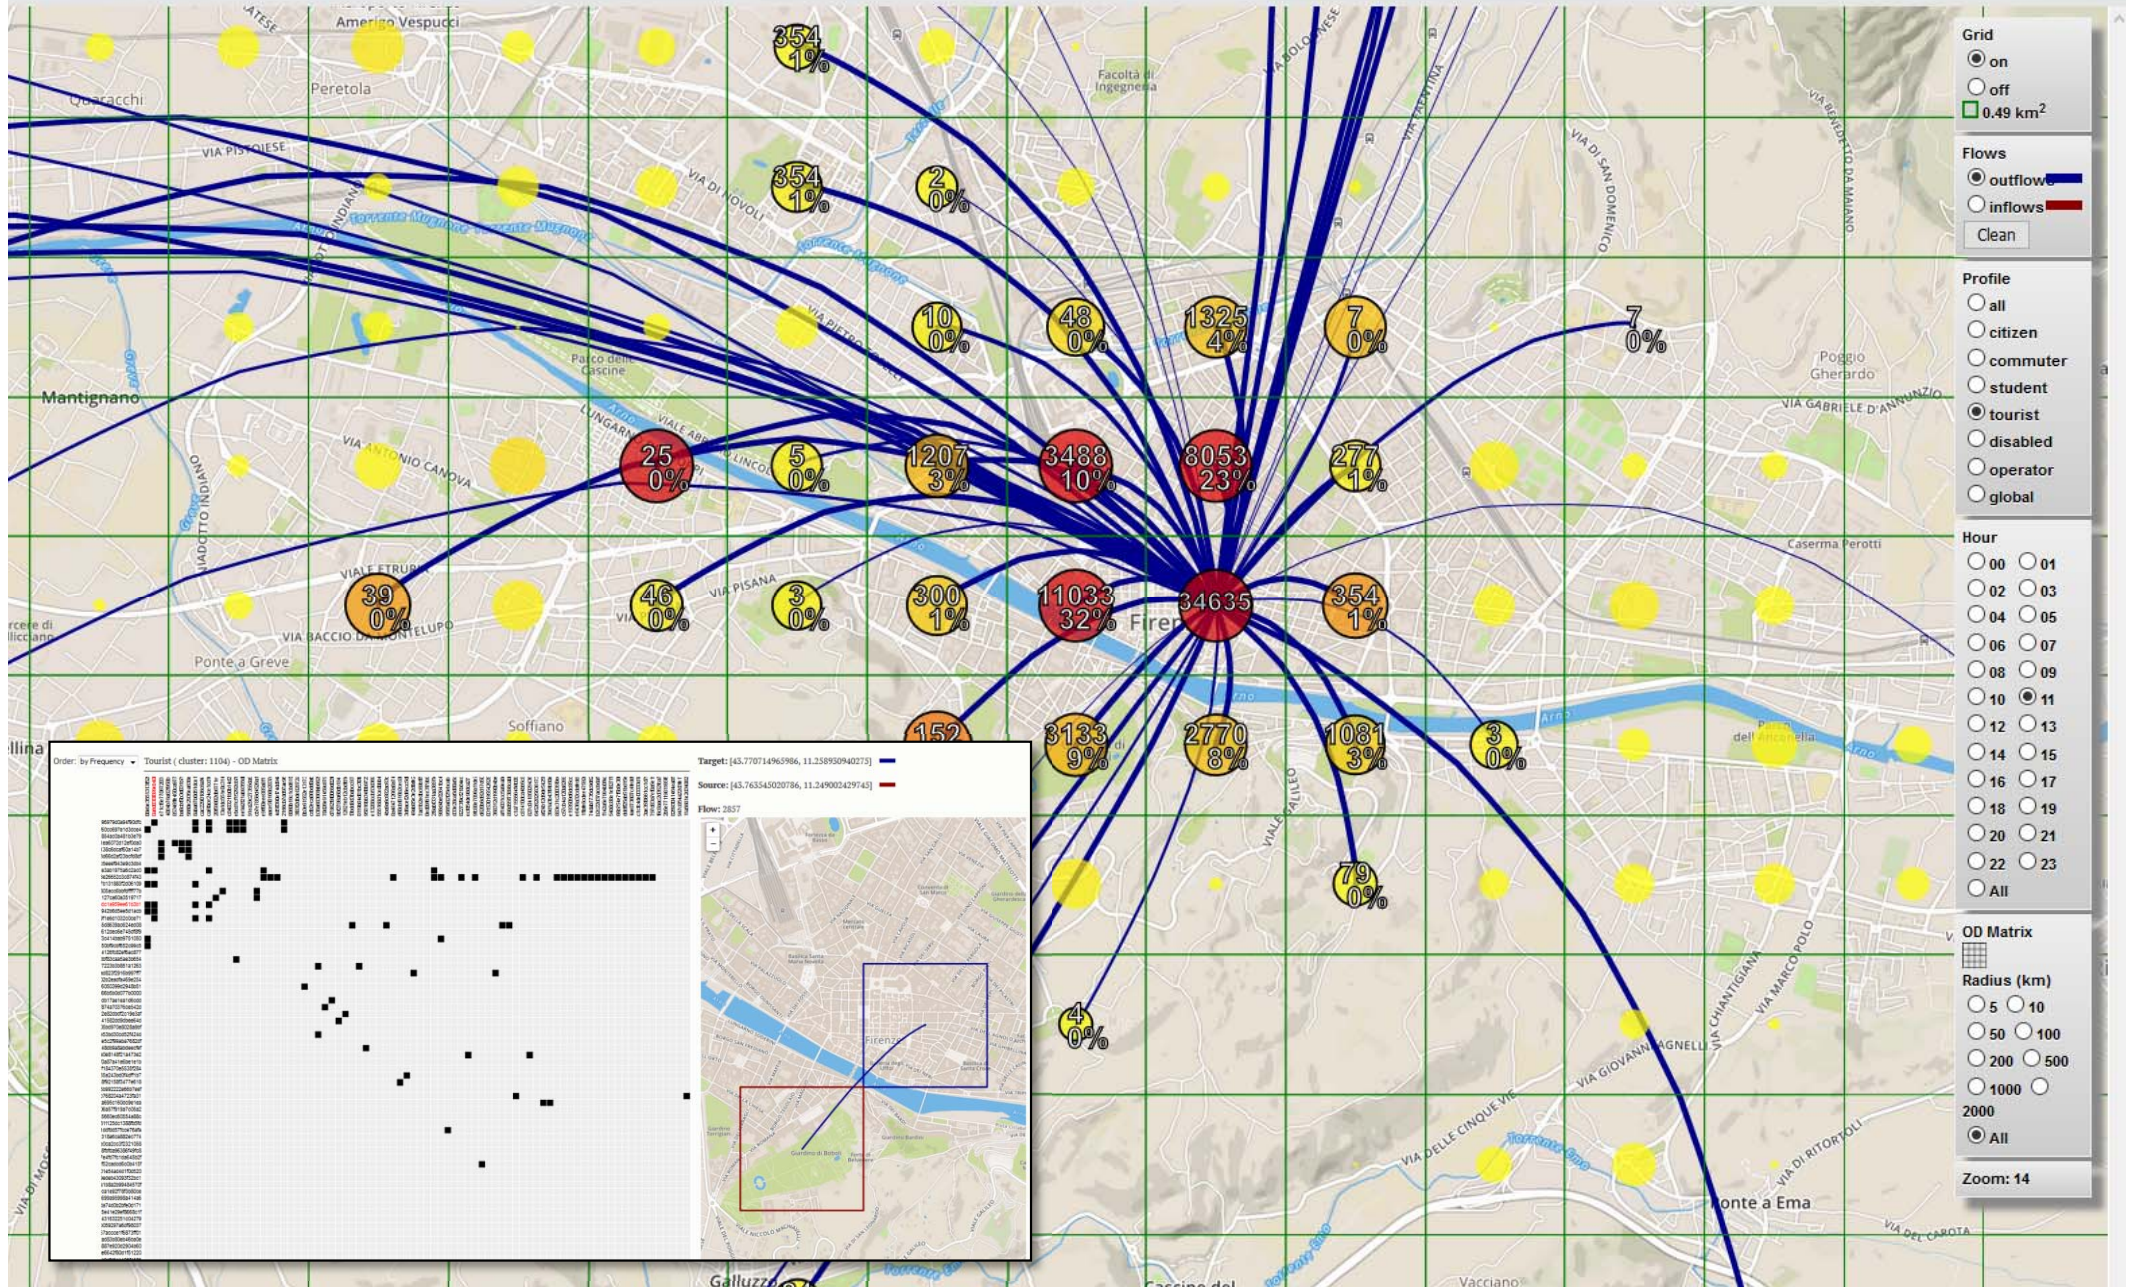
Amerigo Vespucci
Quaracchi
Peretola
VIA PISTOIESE
Torrente Mugnone
Facoltà di Ingegneria
VIA BOLOGNESE
VIA FAENTINA
VIA DI NOVOLI
Parco delle Cascine
Mantignano
VIA ANTONIO CANOVA
VIA PISANA
VIALE ETRURIA
VIA BACCIO DA MONTELUPO
Ponte a Greve
Soffiano
Firenze
VIA GABRIELE D'ANNUNZIO
Poggio Gherardo
Caserma Perotti
Arno
VIA GIOVANNI AGNELLO
VIA DELLE CINQUE VIE
VIA DI RITORTOLI
Ponte a Ema
VIA DEL CAROTA
VIA MARCO POLO
Galluzzo
Vacciano
Cascine del

354 1%
354 1%
2 0%
10 0%
48 0%
1325 4%
7 0%
7 0%
25 0%
5 0%
1207 3%
3488 10%
8053 23%
277 1%
39 0%
46 0%
3 0%
300 1%
11033 32%
34635
354 1%
152
3133 9%
2770 8%
1081 3%
3 0%
79 0%
4 0%

Grid
on
off
0.49 km$^2$
Flows
outflows
inflows
Clean
Profile
all
citizen
commuter
student
tourist
disabled
operator
global
Hour
00 01
02 03
04 05
06 07
08 09
10 11
12 13
14 15
16 17
18 19
20 21
22 23
All
OD Matrix
Radius (km)
5 10
50 100
200 500
1000
2000
All
Zoom: 14

Order: by Frequency
Tourist ( cluster: 1104) - OD Matrix
Target: [43.770714963986, 11.258930940275]
Source: [43.763545020786, 11.249002429745]
Flow: 2857